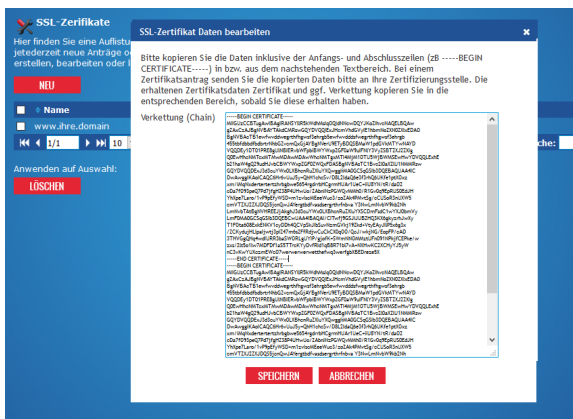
SSL-Zertifikate

Hier finden Sie eine Auflistu jederzeit neue Anträge o erstellen, bearbeiten oder l

NEU

Name

www.ihre.domain

1/1 10

Anwenden auf Auswahl:

LÖSCHEN

SSL-Zertifikat Daten bearbeiten

Bitte kopieren Sie die Daten inklusive der Anfangs- und Abschlusszeilen (zB -----BEGIN CERTIFICATE-----) in bzw. aus dem nachstehenden Textbereich. Bei einem Zertifikatsantrag senden Sie die kopierten Daten bitte an Ihre Zertifizierungsstelle. Die erhaltenen Zertifikatsdaten Zertifikat und ggf. Verkettung kopieren Sie in die entsprechenden Bereich, sobald Sie diese erhalten haben.

Verkettung (Chain)

-----BEGIN CERTIFICATE-----
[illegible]
-----END CERTIFICATE-----
-----BEGIN CERTIFICATE-----
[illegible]

SPEICHERN ABBRECHEN